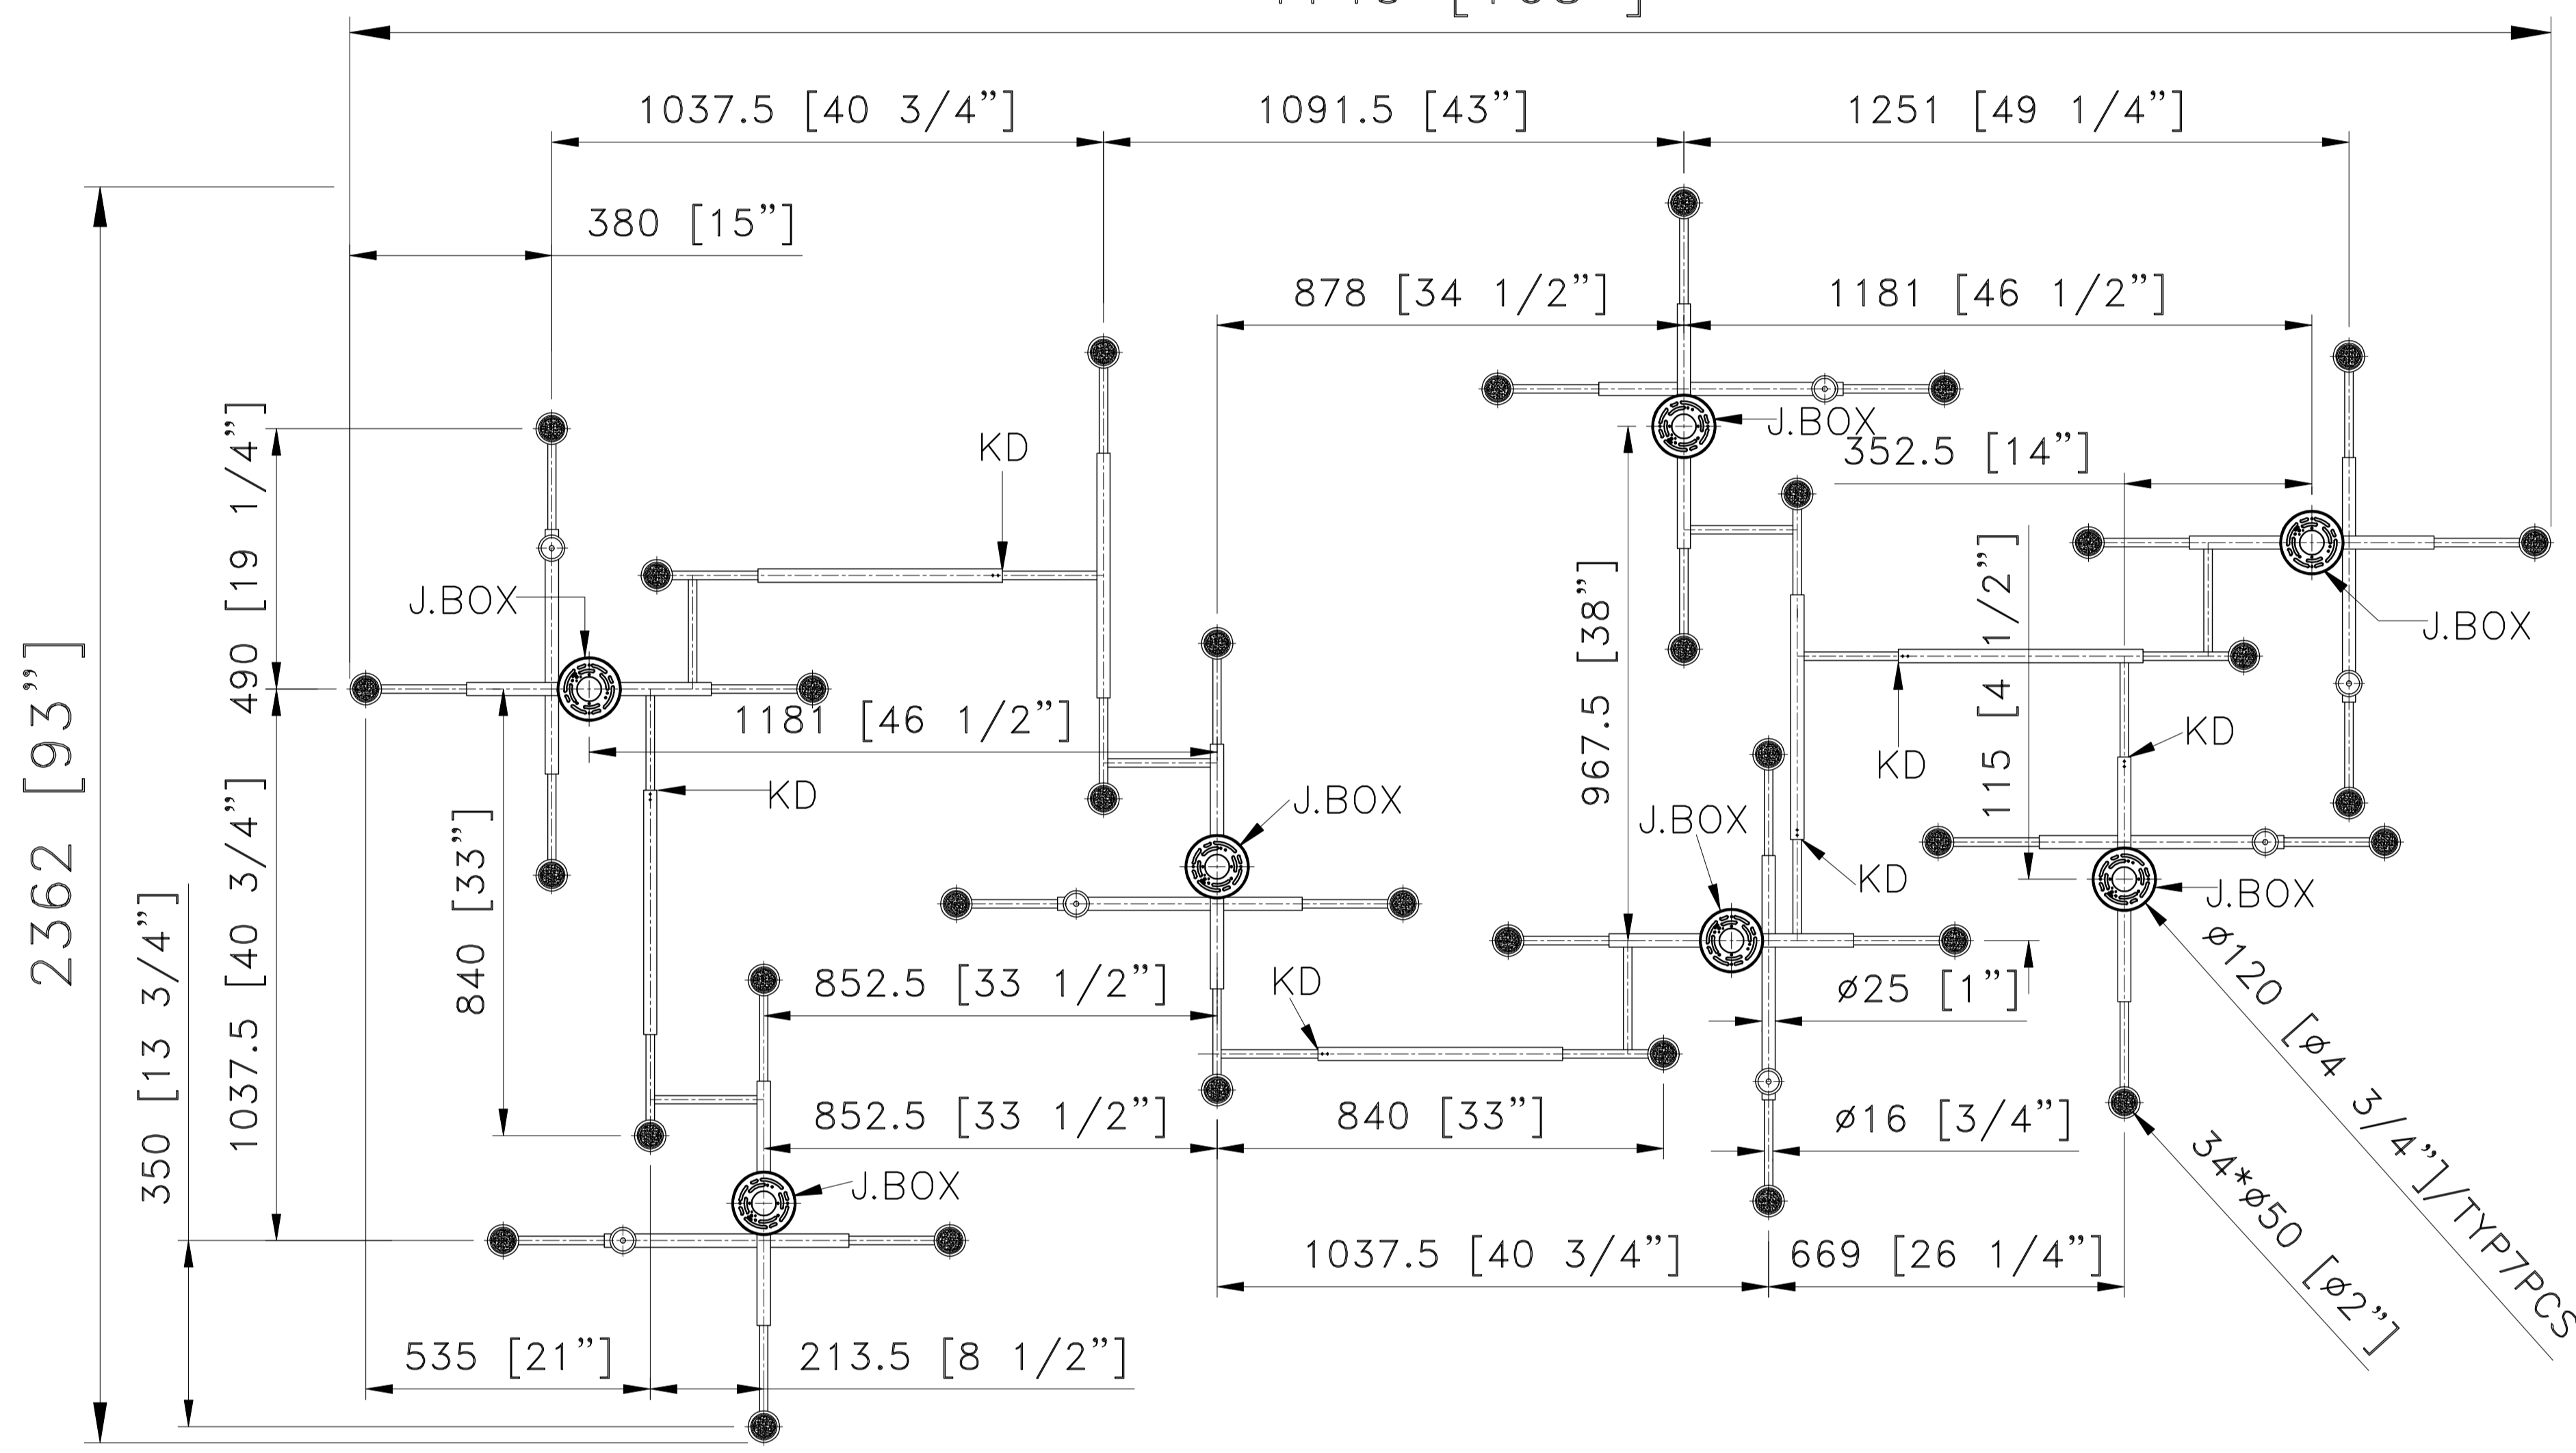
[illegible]

1037.5 [40 3/4"]
1091.5 [43"]
1251 [49 1/4"]
380 [15"]
878 [34 1/2"]
1181 [46 1/2"]
KD
J.BOX
352.5 [14"]
490 [19 1/4"]
J.BOX
J.BOX
1181 [46 1/2"]
KD
J.BOX
967.5 [38"]
115 [4 1/2"]
KD
KD
2362 [93"]
840 [33"]
J.BOX
KD
J.BOX
1037.5 [40 3/4"]
350 [13 3/4"]
852.5 [33 1/2"]
KD
ø25 [1"]
ø120 [ø4 3/4"]/TYP7PCS
852.5 [33 1/2"]
840 [33"]
ø16 [3/4"]
34*ø50 [ø2"]
J.BOX
1037.5 [40 3/4"]
669 [26 1/4"]
535 [21"]
213.5 [8 1/2"]